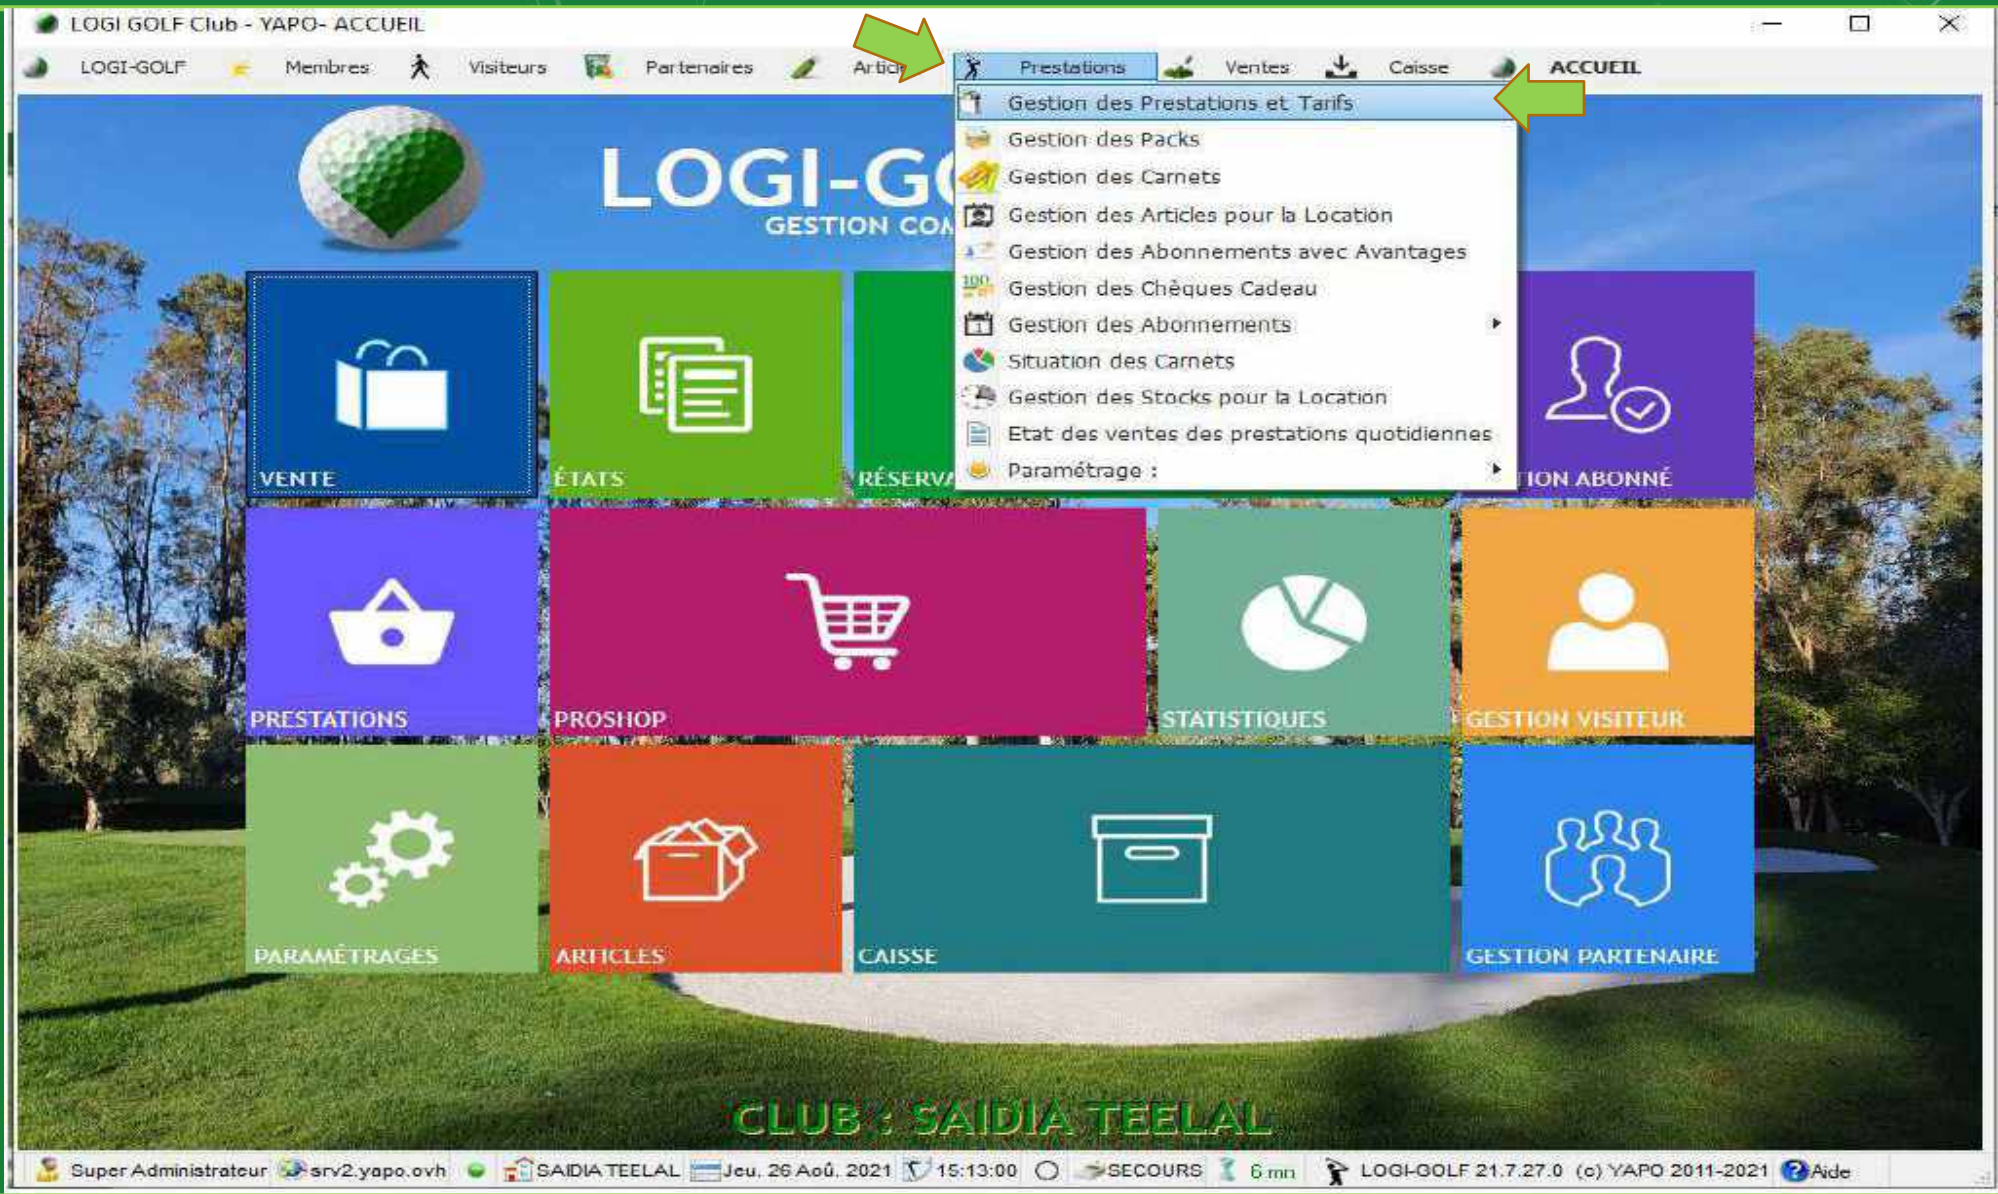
LOGI GOLF Club - YAPO- ACCUEIL

LOGI-GOLF Membres Visiteurs Partenaires Artic Prestations Ventes Caisse ACCUEIL

Gestion des Prestations et Tarifs
Gestion des Packs
Gestion des Carnets
Gestion des Articles pour la Location
Gestion des Abonnements avec Avantages
Gestion des Chèques Cadeau
Gestion des Abonnements
Situation des Carnets
Gestion des Stocks pour la Location
Etat des ventes des prestations quotidiennes
Paramétrage :

LOGI-G
GESTION CO

VENTE
ÉTATS
RÉSERV
TION ABONNÉ
PRESTATIONS
PROSHOP
STATISTIQUES
GESTION VISITEUR
PARAMÉTRAGES
ARTICLES
CAISSE
GESTION PARTENAIRE

CLUB : SAIDIA TEELAL

Super Administrateur srv2.yapo.ovh SAIDIA TEELAL Jeu. 26 Aoû. 2021 15:13:00 SECOURS 6 mn LOGI-GOLF 21.7.27.0 (c) YAPO 2011-2021 Aide